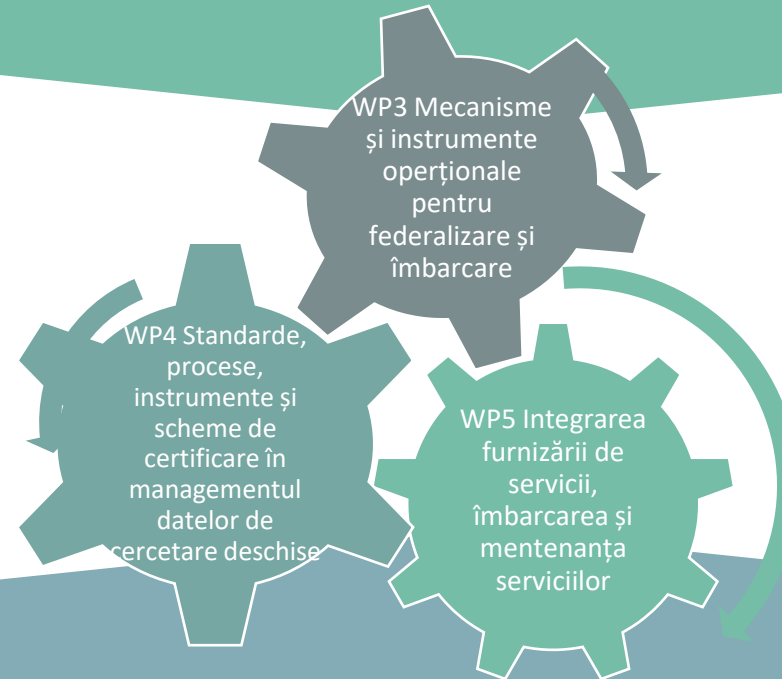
WP3 Mecanisme și instrumente operționale pentru federalizare și îmbarcare

WP4 Standarde, procese, instrumente și scheme de certificare în managementul datelor de cercetare deschise

WP5 Integrarea furnizării de servicii, îmbarcarea și mentenanța serviciilor